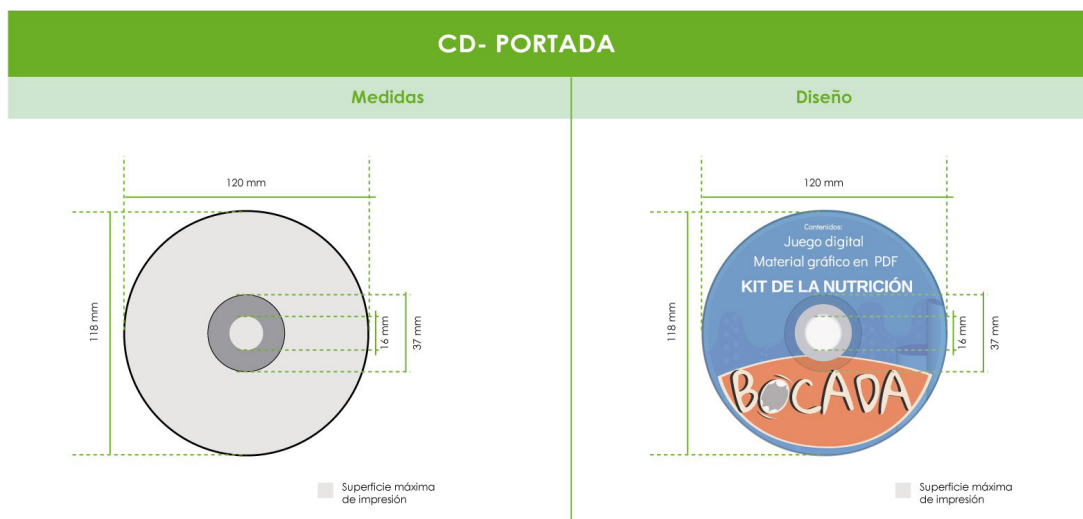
CD- PORTADA

Medidas

120 mm

118 mm

16 mm

37 mm

Superficie máxima de impresión

Diseño

120 mm

Contenidos:
Juego digital
Material gráfico en PDF
KIT DE LA NUTRICIÓN

BOCADA

118 mm

16 mm

37 mm

Superficie máxima de impresión